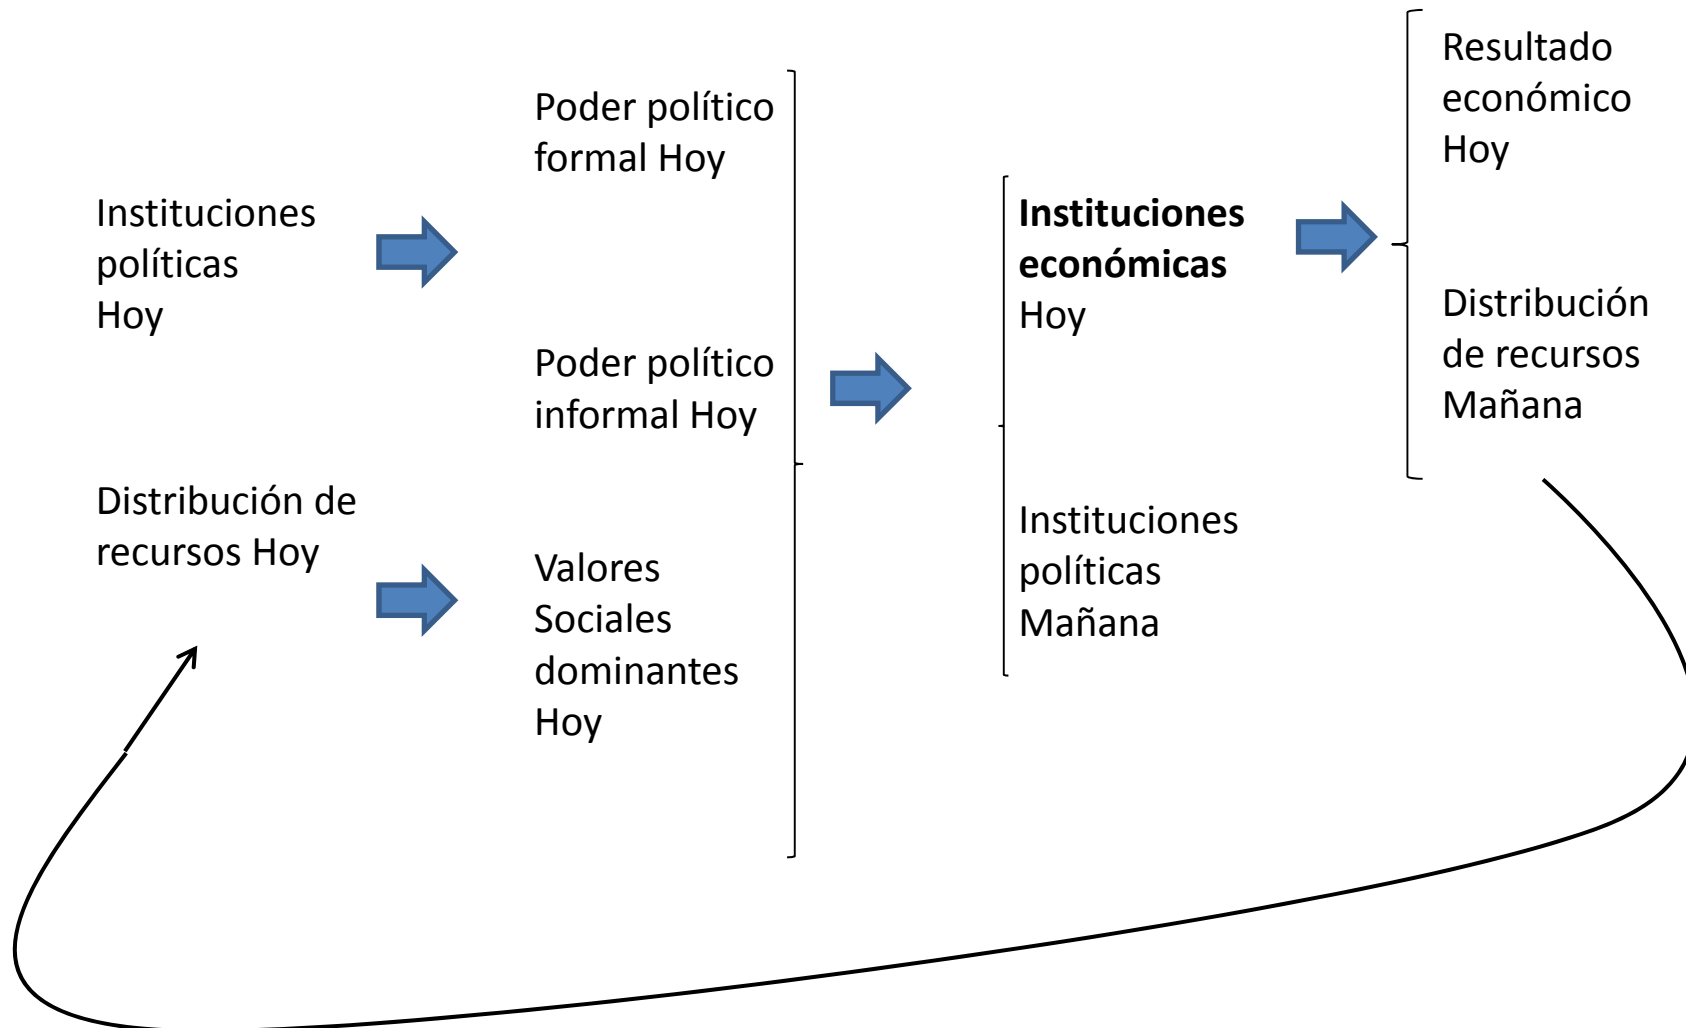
Instituciones políticas Hoy

Distribución de recursos Hoy

Poder político formal Hoy

Poder político informal Hoy

Valores Sociales dominantes Hoy

**Instituciones económicas** Hoy

Instituciones políticas Mañana

Resultado económico Hoy

Distribución de recursos Mañana